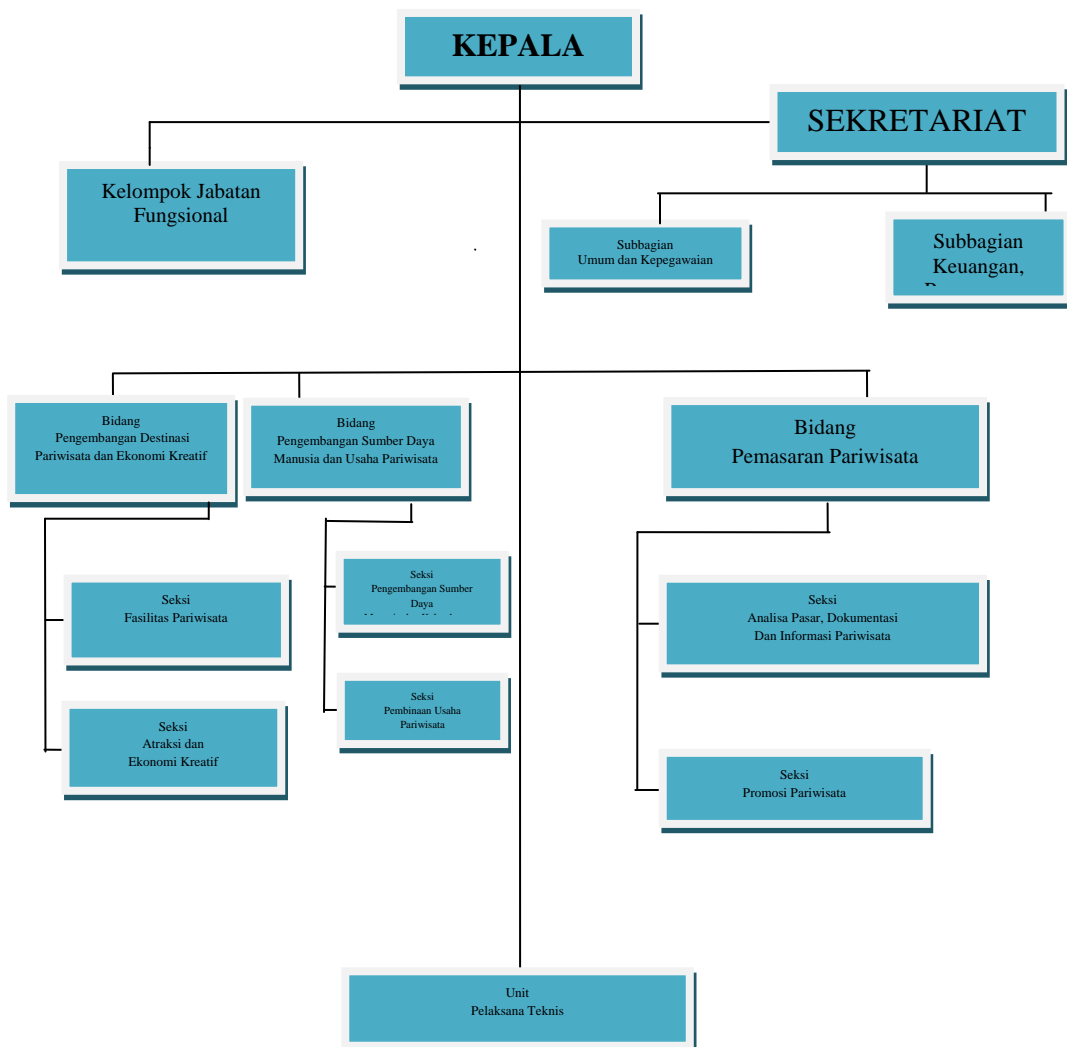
KEPALA

SEKRETARIAT

Kelompok Jabatan Fungsional

Subbagian
Umum dan Kepegawaian

Subbagian
Keuangan,
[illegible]

Bidang
Pengembangan Destinasi Pariwisata dan Ekonomi Kreatif

Bidang
Pengembangan Sumber Daya Manusia dan Usaha Pariwisata

Bidang
Pemasaran Pariwisata

Seksi
Fasilitas Pariwisata

Seksi
Atraksi dan
Ekonomi Kreatif

Seksi
Pengembangan Sumber Daya
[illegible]

Seksi
Pembinaan Usaha Pariwisata

Seksi
Analisa Pasar, Dokumentasi
Dan Informasi Pariwisata

Seksi
Promosi Pariwisata

Unit
Pelaksana Teknis